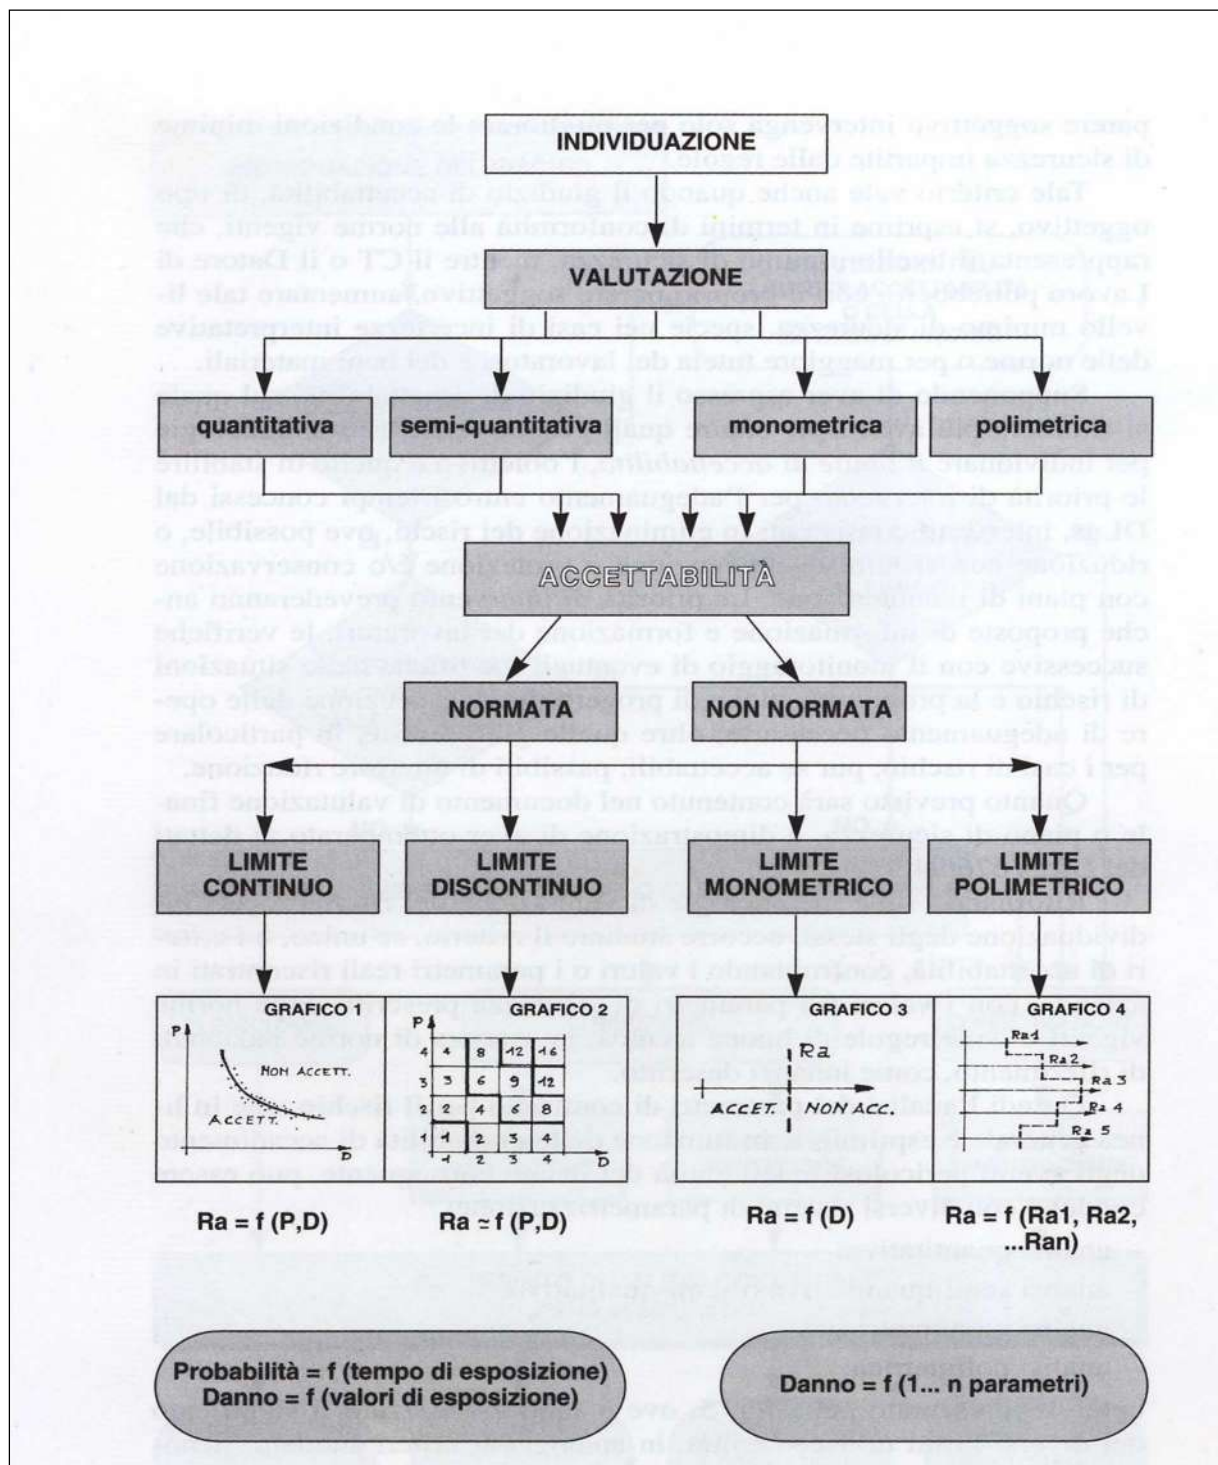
INDIVIDUAZIONE

VALUTAZIONE

quantitativa

semi-quantitativa

monometrica

polimetrica

ACCETTABILITÀ

NORMATA

NON NORMATA

LIMITE CONTINUO

LIMITE DISCONTINUO

LIMITE MONOMETRICO

LIMITE POLIMETRICO

GRAFICO 1

P

NON ACCETT.

ACCETT.

D

GRAFICO 2

P

| 4 | 4 | 8 | 12 | 16 |
|---|---|---|---|---|
| 3 | 3 | 6 | 9 | 12 |
| 2 | 2 | 4 | 6 | 8 |
| 1 | 1 | 2 | 3 | 4 |
| | 1 | 2 | 3 | 4 |

D

GRAFICO 3

Ra

ACCET.

NON ACC.

GRAFICO 4

Ra 1

Ra 2

Ra 3

Ra 4

Ra 5

Ra = f (P,D)

Ra ≃ f (P,D)

Ra = f (D)

Ra = f (Ra1, Ra2, ...Ran)

Probabilità = f (tempo di esposizione)
Danno = f (valori di esposizione)

Danno = f (1... n parametri)